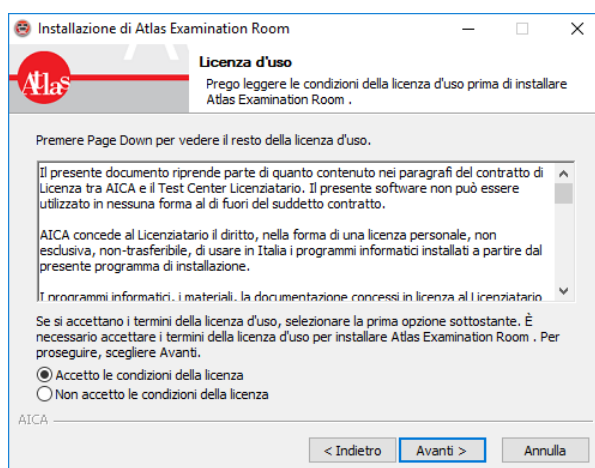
Installazione di Atlas Examination Room

Atlas

Licenza d'uso

Prego leggere le condizioni della licenza d'uso prima di installare Atlas Examination Room .

Premere Page Down per vedere il resto della licenza d'uso.

Il presente documento riprende parte di quanto contenuto nei paragrafi del contratto di Licenza tra AICA e il Test Center Licenziatario. Il presente software non può essere utilizzato in nessuna forma al di fuori del suddetto contratto.

AICA concede al Licenziatario il diritto, nella forma di una licenza personale, non esclusiva, non-trasferibile, di usare in Italia i programmi informatici installati a partire dal presente programma di installazione.

I programmi informatici, i materiali, la documentazione concessi in licenza al Licenziatario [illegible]

Se si accettano i termini della licenza d'uso, selezionare la prima opzione sottostante. È necessario accettare i termini della licenza d'uso per installare Atlas Examination Room . Per proseguire, scegliere Avanti.

Accetto le condizioni della licenza

Non accetto le condizioni della licenza

AICA

< Indietro

Avanti >

Annulla